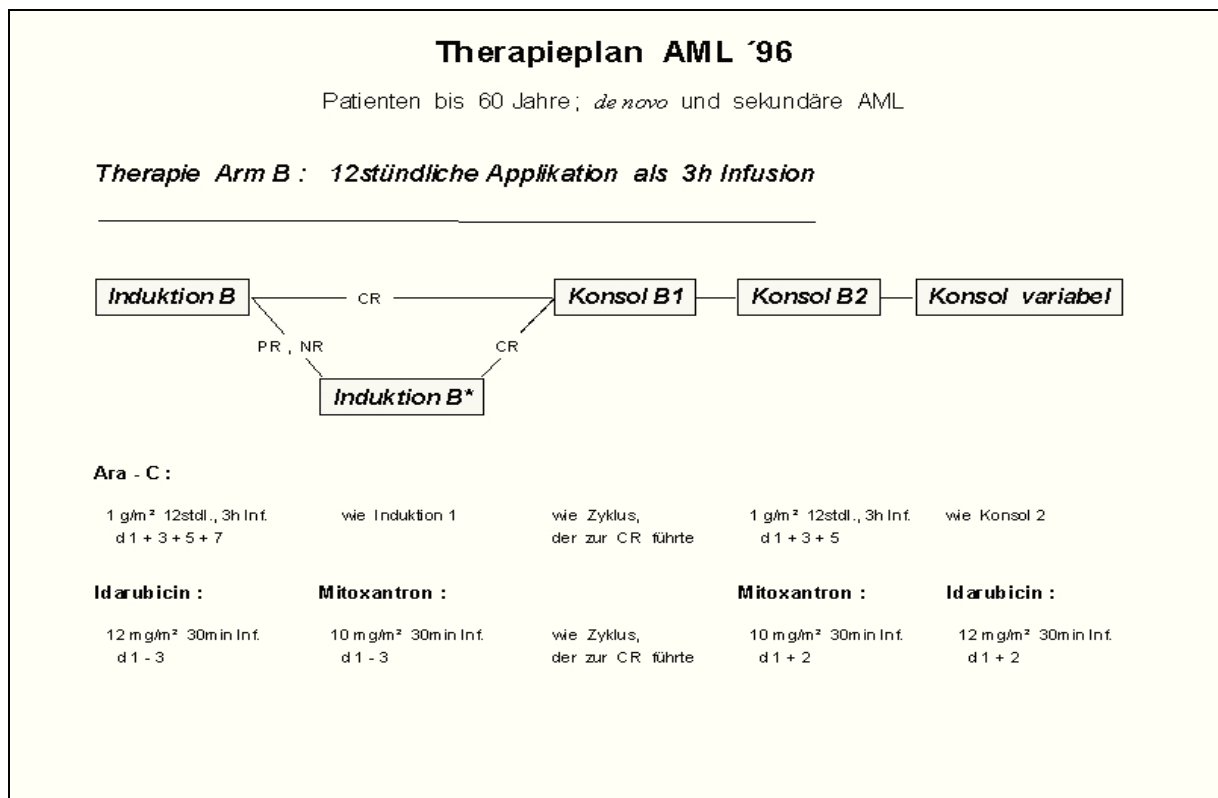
Therapieplan AML ´96

Patienten bis 60 Jahre; de novo und sekundäre AML

Therapie Arm B : 12stündliche Applikation als 3h Infusion

Induktion B — CR — Konsol B1 — Konsol B2 — Konsol variabel

PR , NR

CR

Induktion B*

Ara - C :

1 g/m² 12stdl., 3h Inf. d 1 + 3 + 5 + 7

wie Induktion 1

wie Zyklus, der zur CR führte

1 g/m² 12stdl., 3h Inf. d 1 + 3 + 5

wie Konsol 2

Idarubicin :

12 mg/m² 30min Inf. d 1 - 3

Mitoxantron :

10 mg/m² 30min Inf. d 1 - 3

wie Zyklus, der zur CR führte

Mitoxantron :

10 mg/m² 30min Inf. d 1 + 2

Idarubicin :

12 mg/m² 30min Inf. d 1 + 2